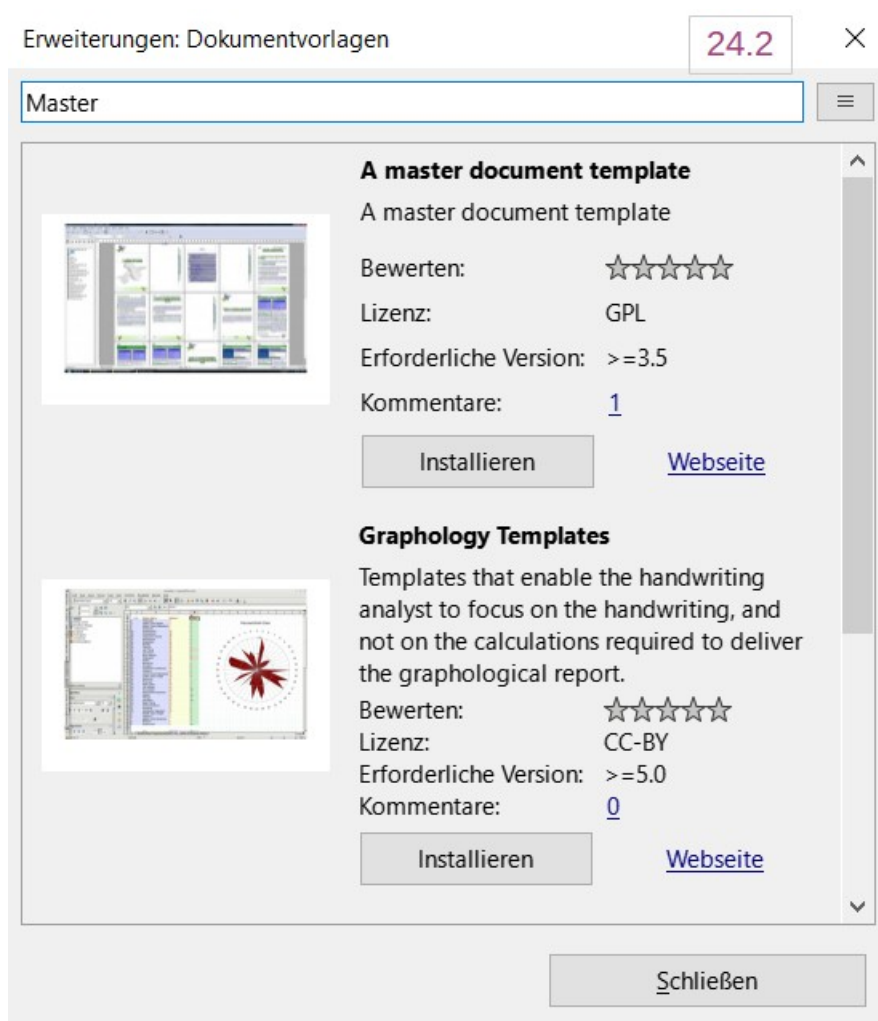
Erweiterungen: Dokumentvorlagen

24.2

Master

A master document template

A master document template

Bewerten:

Lizenz: GPL

Erforderliche Version: >=3.5

Kommentare: 1

Installieren

Webseite

Graphology Templates

Templates that enable the handwriting analyst to focus on the handwriting, and not on the calculations required to deliver the graphological report.

Bewerten:

Lizenz: CC-BY

Erforderliche Version: >=5.0

Kommentare: 0

Installieren

Webseite

Schließen